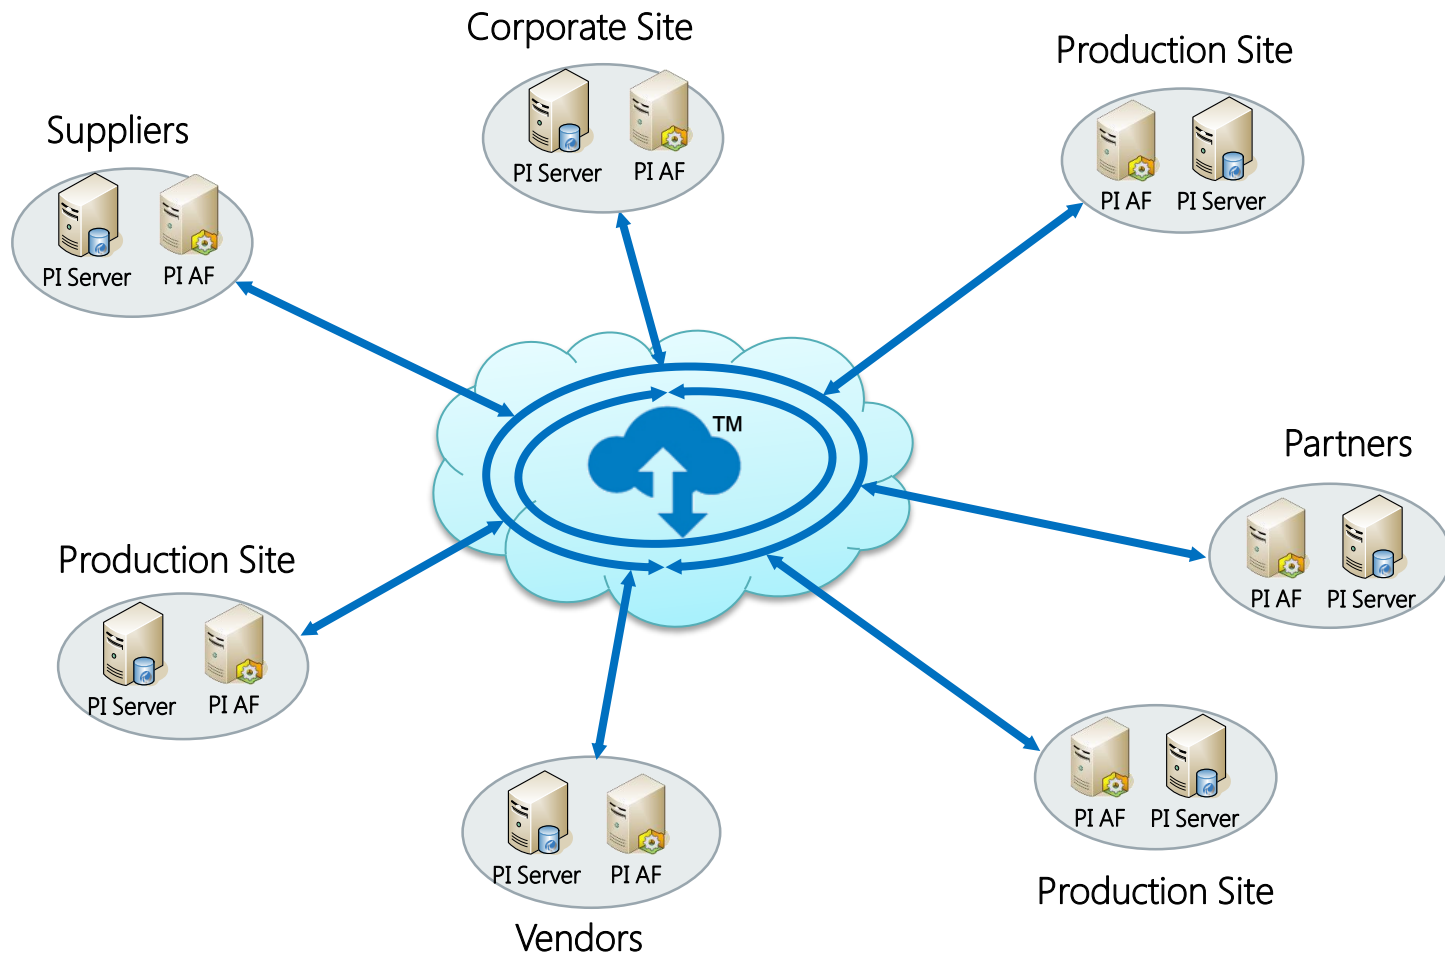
Corporate Site

PI Server PI AF

Production Site

PI AF PI Server

Suppliers

PI Server PI AF

TM

Partners

PI AF PI Server

Production Site

PI Server PI AF

PI AF PI Server

Production Site

PI Server PI AF

Vendors